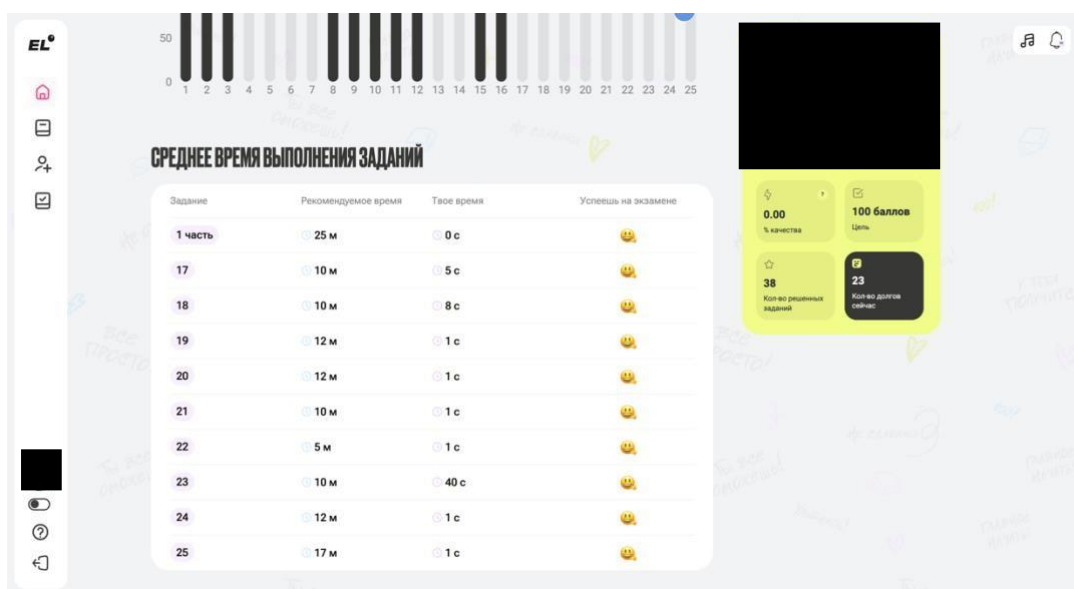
EL

50
0
1 2 3 4 5 6 7 8 9 10 11 12 13 14 15 16 17 18 19 20 21 22 23 24 25

СРЕДНЕЕ ВРЕМЯ ВЫПОЛНЕНИЯ ЗАДАНИЙ

| Задание | Рекомендуемое время | Твое время | Успеешь на экзамене |
|---|---|---|---|
| 1 часть | 25 м | 0 с | |
| 17 | 10 м | 5 с | |
| 18 | 10 м | 8 с | |
| 19 | 12 м | 1 с | |
| 20 | 12 м | 1 с | |
| 21 | 10 м | 1 с | |
| 22 | 5 м | 1 с | |
| 23 | 10 м | 40 с | |
| 24 | 12 м | 1 с | |
| 25 | 17 м | 1 с | |

0.00
% качества

100 баллов
Цель

38
Кол-во решенных заданий

23
Кол-во долгов сейчас